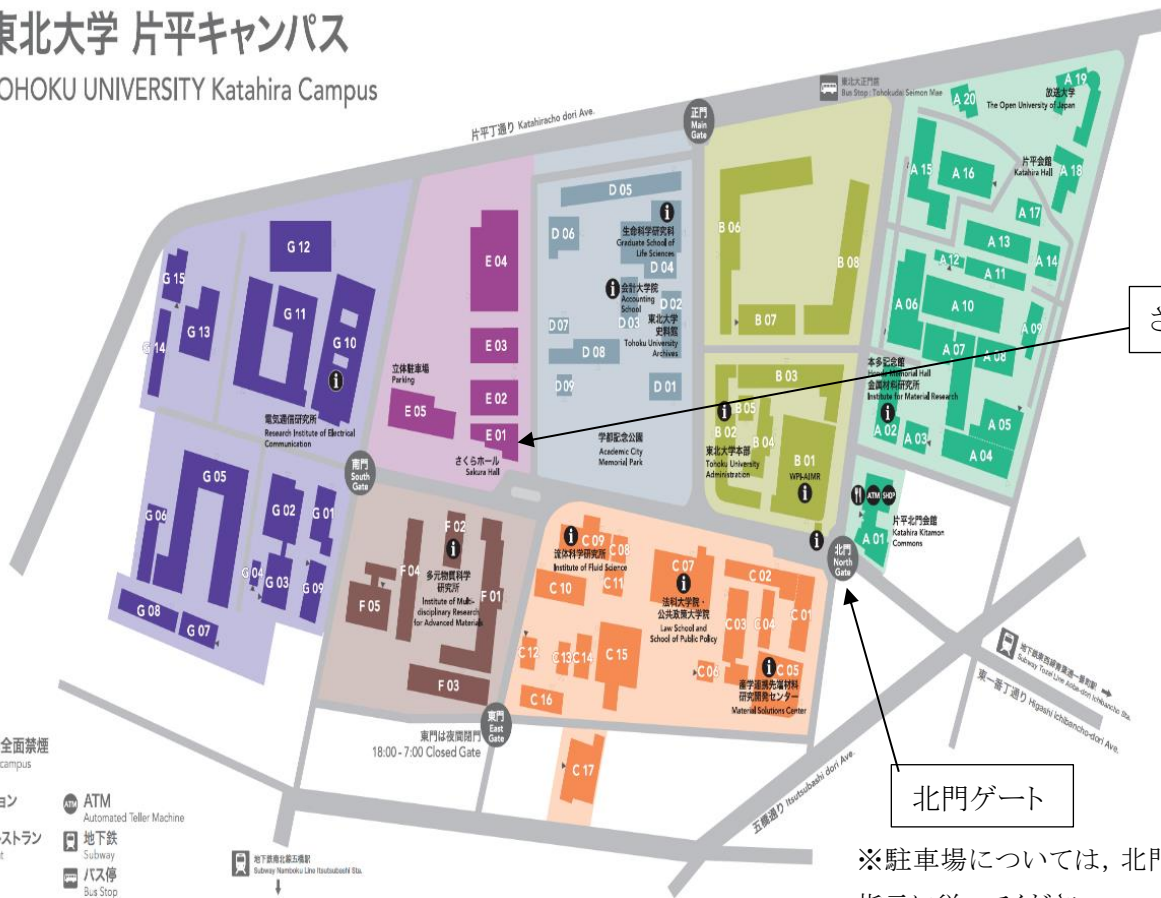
東北大学 片平キャンパス
OHOKU UNIVERSITY Katahira Campus

片平丁通り Katahiracho dori Ave.
正門 Main Gate
東北大正門前 Bus Stop : Tohokudai Seimon Mae

A 19
放送大学 The Open University of Japan
A 20
A 15 A 16
片平会館 Katahira Hall
A 18
A 17
A 13
A 12 A 11 A 14
A 06 A 10
A 09
A 07 A 08
本多記念館 Honda Memorial Hall
金属材料研究所 Institute for Material Research
A 02 A 03
A 05
A 04
片平北門会館 Katahira Kitamon Commons
A 01
ATM SHOP

B 06
B 08
B 07
B 03
B 05
B 02
B 04
東北大学本部 Tohoku University Administration
B 01
WPI-AIMR

D 05
D 06
生命科学研究科 Graduate School of Life Sciences
D 04
会計大学院 Accounting School
D 02
D 03
東北大学史料館 Tohoku University Archives
D 07
D 08
D 09
D 01
学都記念公園 Academic City Memorial Park

E 04
E 03
立体駐車場 Parking
E 05
E 02
E 01
さくらホール Sakura Hall

G 12
G 15
G 13
G 14
G 11
G 10
電気通信研究所 Research Institute of Electrical Communication
南門 South Gate
G 05
G 06
G 02
G 01
G 04
G 03
G 09
G 08
G 07

F 02
F 04
多元物質科学研究所 Institute of Multi-disciplinary Research for Advanced Materials
F 01
F 05
F 03

流体科学研究所 Institute of Fluid Science
C 09
C 08
C 10
C 11
C 07
法科大学院・公共政策大学院 Law School and School of Public Policy
C 02
C 03
C 04
C 01
C 12
C 13
C 14
C 15
C 06
C 05
素材工学研究開発センター Material Solutions Center
C 16
C 17

北門 North Gate
東門 East Gate
東門は夜間閉門 18:00 - 7:00 Closed Gate

地下鉄東西線青葉通一番町駅 Subway Tozai Line Aoba-dori Ichibancho Sta.
東一番丁通り Higashi Ichibancho-dori Ave.
五橋通り Itsutsubashi dori Ave.
地下鉄南北線五橋駅 Subway Namboku Line Itsutsubashi Sta.

全面禁煙
campus
ョン
ATM Automated Teller Machine
ストラン
地下鉄 Subway
バス停 Bus Stop

さ
北門ゲート

※駐車場については，北門
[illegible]